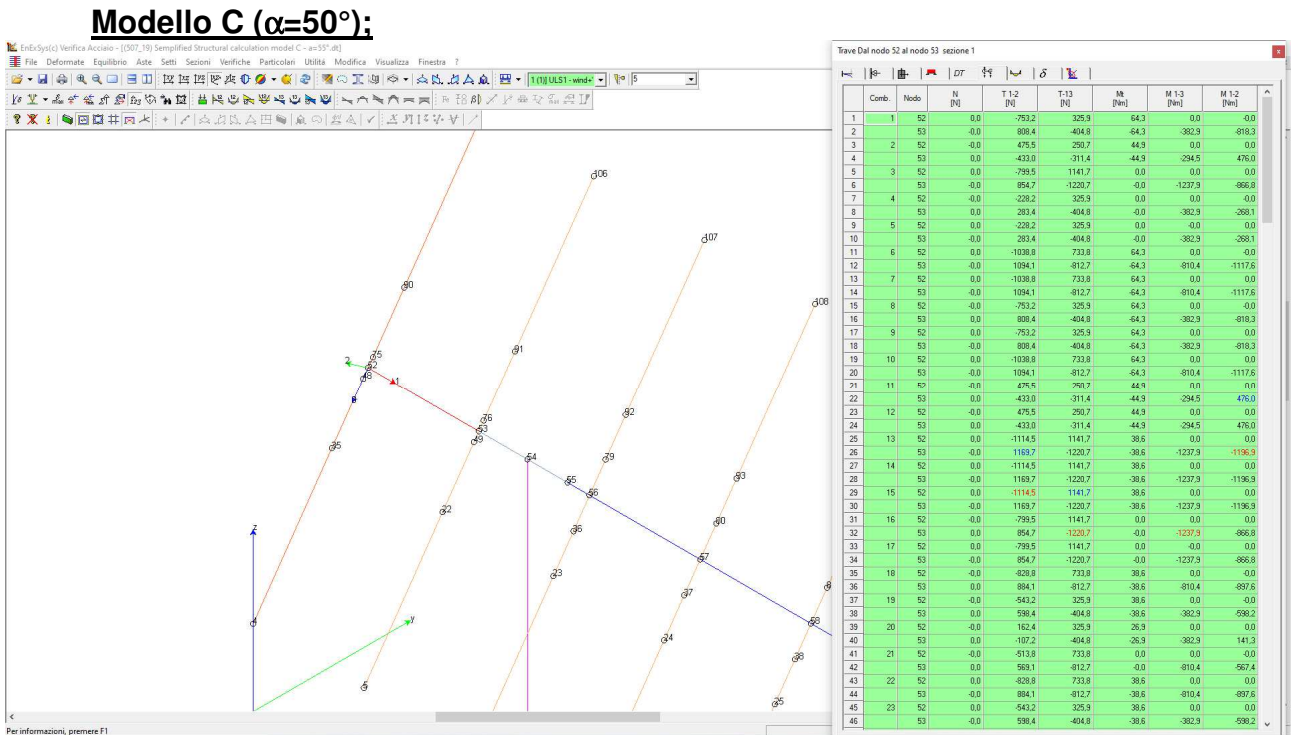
Modello C ($\alpha$=50°);

EnExSys(c) Verifica Acciaio - [(507_19) Semplified Structural calculation model C - a=55°.dt]
File Deformate Equilibrio Aste Setti Sezioni Verifiche Particolari Utilità Modifica Visualizza Finestra ?

1 (1)| ULS1 - wind+ 5

Trave Dal nodo 52 al nodo 53 sezione 1

| | Comb. | Nodo | N [N] | T 1-2 [N] | T-13 [N] | Mt [Nm] | M 1-3 [Nm] | M 1-2 [Nm] |
|---|---|---|---|---|---|---|---|---|
| 1 | 1 | 52 | 0,0 | -753,2 | 325,9 | 64,3 | 0,0 | -0,0 |
| 2 | | 53 | -0,0 | 808,4 | -404,8 | -64,3 | -382,9 | -818,3 |
| 3 | 2 | 52 | -0,0 | 475,5 | 250,7 | 44,9 | 0,0 | 0,0 |
| 4 | | 53 | -0,0 | -433,0 | -311,4 | -44,9 | -294,5 | 476,0 |
| 5 | 3 | 52 | -0,0 | -799,5 | 1141,7 | 0,0 | 0,0 | 0,0 |
| 6 | | 53 | -0,0 | 854,7 | -1220,7 | -0,0 | -1237,9 | -866,8 |
| 7 | 4 | 52 | -0,0 | -228,2 | 325,9 | 0,0 | 0,0 | 0,0 |
| 8 | | 53 | -0,0 | 283,4 | -404,8 | -0,0 | -382,9 | -268,1 |
| 9 | 5 | 52 | -0,0 | -228,2 | 325,9 | 0,0 | 0,0 | 0,0 |
| 10 | | 53 | -0,0 | 283,4 | -404,8 | -0,0 | -382,9 | -268,1 |
| 11 | 6 | 52 | -0,0 | -1038,8 | 733,8 | 64,3 | 0,0 | -0,0 |
| 12 | | 53 | -0,0 | 1094,1 | -812,7 | -64,3 | -810,4 | -1117,6 |
| 13 | 7 | 52 | -0,0 | -1038,8 | 733,8 | 64,3 | 0,0 | -0,0 |
| 14 | | 53 | -0,0 | 1094,1 | -812,7 | -64,3 | -810,4 | -1117,6 |
| 15 | 8 | 52 | -0,0 | -753,2 | 325,9 | 64,3 | 0,0 | 0,0 |
| 16 | | 53 | -0,0 | 808,4 | -404,8 | -64,3 | -382,9 | -818,3 |
| 17 | 9 | 52 | -0,0 | -753,2 | 325,9 | 64,3 | 0,0 | 0,0 |
| 18 | | 53 | -0,0 | 808,4 | -404,8 | -64,3 | -382,9 | -818,3 |
| 19 | 10 | 52 | -0,0 | -1038,8 | 733,8 | 64,3 | 0,0 | -0,0 |
| 20 | | 53 | -0,0 | 1094,1 | -812,7 | -64,3 | -810,4 | -1117,6 |
| 21 | 11 | 52 | -0,0 | 475,5 | 250,7 | 44,9 | 0,0 | 0,0 |
| 22 | | 53 | 0,0 | -433,0 | -311,4 | -44,9 | -294,5 | 476,0 |
| 23 | 12 | 52 | 0,0 | 475,5 | 250,7 | 44,9 | 0,0 | 0,0 |
| 24 | | 53 | 0,0 | -433,0 | -311,4 | -44,9 | -294,5 | 476,0 |
| 25 | 13 | 52 | -0,0 | -1114,5 | 1141,7 | 38,6 | 0,0 | 0,0 |
| 26 | | 53 | -0,0 | 1169,7 | -1220,7 | -38,6 | -1237,9 | -1196,9 |
| 27 | 14 | 52 | -0,0 | -1114,5 | 1141,7 | 38,6 | 0,0 | 0,0 |
| 28 | | 53 | -0,0 | 1169,7 | -1220,7 | -38,6 | -1237,9 | -1196,9 |
| 29 | 15 | 52 | -0,0 | -1114,5 | 1141,7 | 38,6 | 0,0 | 0,0 |
| 30 | | 53 | -0,0 | 1169,7 | -1220,7 | -38,6 | -1237,9 | -1196,9 |
| 31 | 16 | 52 | -0,0 | -799,5 | 1141,7 | 0,0 | 0,0 | 0,0 |
| 32 | | 53 | -0,0 | 854,7 | -1220,7 | -0,0 | -1237,9 | -866,8 |
| 33 | 17 | 52 | -0,0 | -799,5 | 1141,7 | 0,0 | 0,0 | 0,0 |
| 34 | | 53 | -0,0 | 854,7 | -1220,7 | -0,0 | -1237,9 | -866,8 |
| 35 | 18 | 52 | -0,0 | -828,8 | 733,8 | 38,6 | 0,0 | -0,0 |
| 36 | | 53 | -0,0 | 884,1 | -812,7 | -38,6 | -810,4 | -897,6 |
| 37 | 19 | 52 | -0,0 | -543,2 | 325,9 | 38,6 | 0,0 | 0,0 |
| 38 | | 53 | -0,0 | 598,4 | -404,8 | -38,6 | -382,9 | -598,2 |
| 39 | 20 | 52 | -0,0 | 162,4 | 325,9 | 26,9 | 0,0 | 0,0 |
| 40 | | 53 | -0,0 | -107,2 | -404,8 | -26,9 | -382,9 | 141,3 |
| 41 | 21 | 52 | -0,0 | -513,8 | 733,8 | 0,0 | 0,0 | -0,0 |
| 42 | | 53 | -0,0 | 569,1 | -812,7 | -0,0 | -810,4 | -567,4 |
| 43 | 22 | 52 | -0,0 | -828,8 | 733,8 | 38,6 | 0,0 | -0,0 |
| 44 | | 53 | -0,0 | 884,1 | -812,7 | -38,6 | -810,4 | -897,6 |
| 45 | 23 | 52 | -0,0 | -543,2 | 325,9 | 38,6 | 0,0 | 0,0 |
| 46 | | 53 | -0,0 | 598,4 | -404,8 | -38,6 | -382,9 | -598,2 |

106 107 108 90 91 92 93 75 52 53 54 55 56 57 58 76 79 35 32 36 37 23 34 38 25 5 4 z y 2 1 60 8

Per informazioni, premere F1